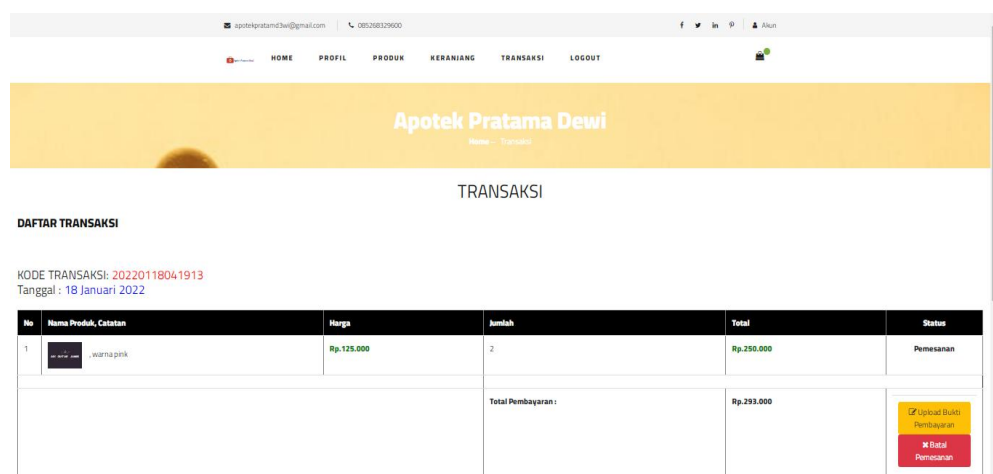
apotekpratamd3wi@gmail.com | 085268329600

f in Akun

HOME PROFIL PRODUK KERANJANG TRANSAKSI LOGOUT

Apotek Pratama Dewi

Home - Transaksi

TRANSAKSI

DAFTAR TRANSAKSI

KODE TRANSAKSI: 20220118041913
Tanggal : 18 Januari 2022

| No | Nama Produk, Catatan | Harga | Jumlah | Total | Status |
|---|---|---|---|---|---|
| 1 | , warna pink | Rp.125.000 | 2 | Rp.250.000 | Pemesanan |
| | | | | | |
| | | | Total Pembayaran : | Rp.293.000 | Upload Bukti Pembayaran<br>Batal Pemesanan |